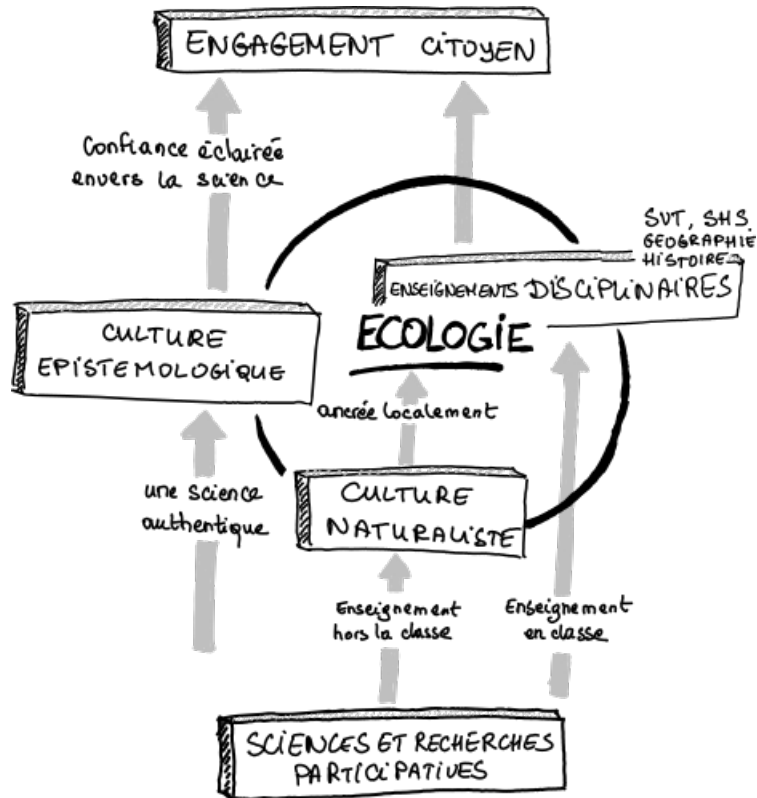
ENGAGEMENT CITOYEN

Confiance éclairée envers la science

SVT, SHS, GEOGRAPHIE HISTOIRE

ENSEIGNEMENTS DISCIPLINAIRES

CULTURE EPISTEMOLOGIQUE

ECOLOGIE

ancrée localement

une science authentique

CULTURE NATURALISTE

Enseignement hors la classe

Enseignement en classe

SCIENCES ET RECHERCHES PARTICIPATIVES